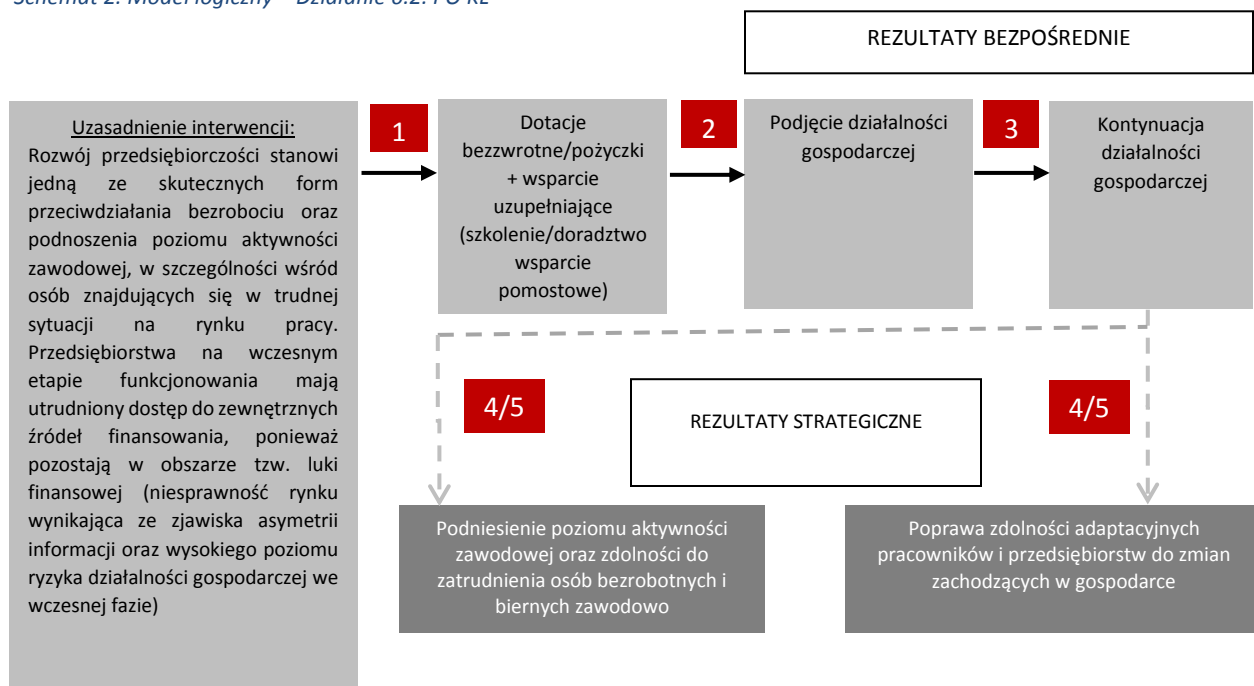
Schemat 2. Model logiczny – Działanie 6.2. PO KL

REZULTATY BEZPOŚREDNIE

Uzasadnienie interwencji:
Rozwój przedsiębiorczości stanowi jedną ze skutecznych form przeciwdziałania bezrobociu oraz podnoszenia poziomu aktywności zawodowej, w szczególności wśród osób znajdujących się w trudnej sytuacji na rynku pracy. Przedsiębiorstwa na wczesnym etapie funkcjonowania mają utrudniony dostęp do zewnętrznych źródeł finansowania, ponieważ pozostają w obszarze tzw. luki finansowej (niesprawność rynku wynikająca ze zjawiska asymetrii informacji oraz wysokiego poziomu ryzyka działalności gospodarczej we wczesnej fazie)

1

Dotacje bezzwrotne/pożyczki + wsparcie uzupełniające (szkolenie/doradztwo wsparcie pomostowe)

2

Podjęcie działalności gospodarczej

3

Kontynuacja działalności gospodarczej

4/5

REZULTATY STRATEGICZNE

4/5

Podniesienie poziomu aktywności zawodowej oraz zdolności do zatrudnienia osób bezrobotnych i biernych zawodowo

Poprawa zdolności adaptacyjnych pracowników i przedsiębiorstw do zmian zachodzących w gospodarce